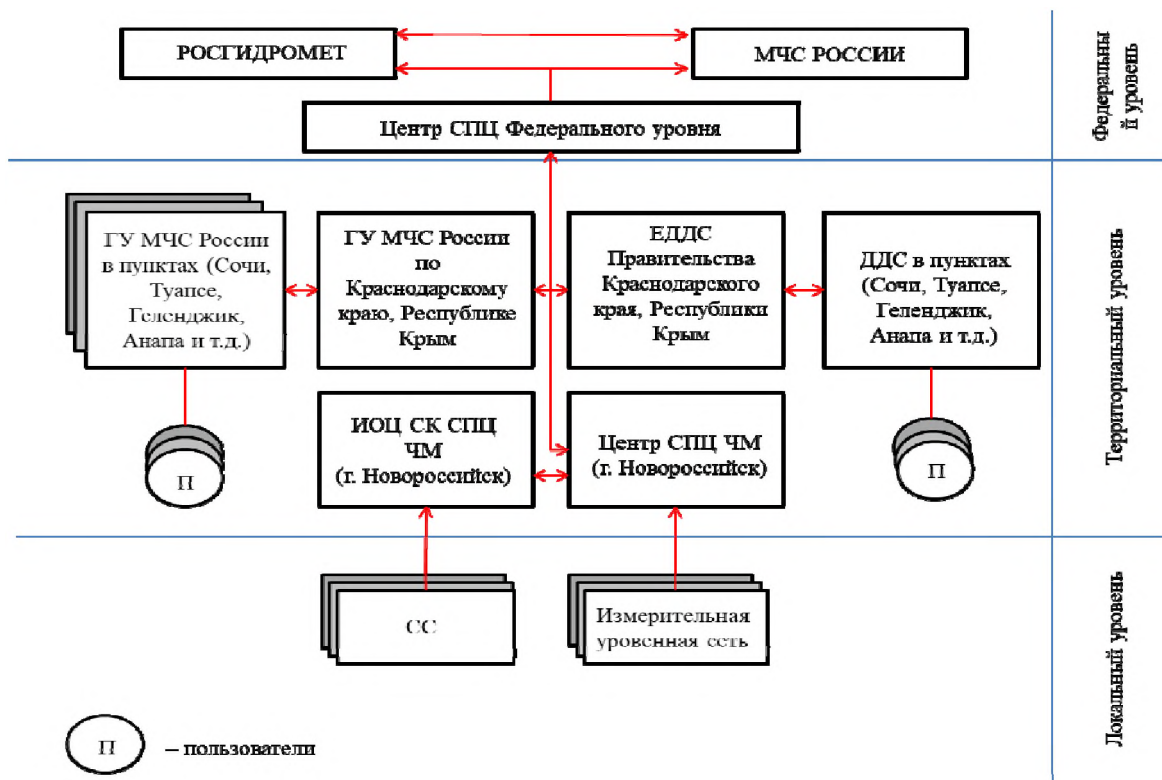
РОСГИДРОМЕТ

МЧС РОССИИ

Центр СПЦ Федерального уровня

Федеральны й уровень

ГУ МЧС России в пунктах (Сочи, Туапсе, Геленджик, Анапа и т.д.)

ГУ МЧС России по Краснодарскому краю, Республике Крым

ЕДДС Правительства Краснодарского края, Республики Крым

ДДС в пунктах (Сочи, Туапсе, Геленджик, Анапа и т.д.)

П

ИОЦ СК СПЦ ЧМ (г. Новороссийск)

Центр СПЦ ЧМ (г. Новороссийск)

П

Территориальный уровень

СС

Измерительная уровенная сеть

Локальный уровень

П – пользователи